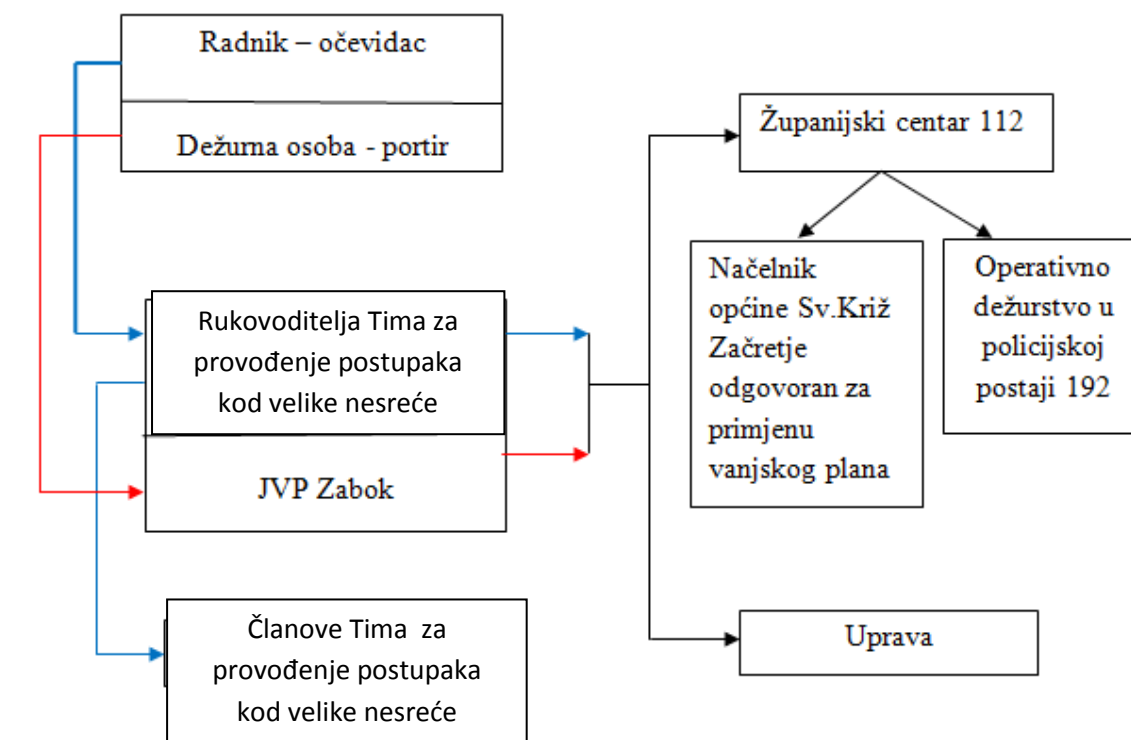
Radnik – očevidac

Dežurna osoba - portir

Rukovoditelja Tima za provođenje postupaka kod velike nesreće

JVP Zabok

Članove Tima za provođenje postupaka kod velike nesreće

Županijski centar 112

Načelnik općine Sv.Križ Začretje odgovoran za primjenu vanjskog plana

Operativno dežurstvo u policijskoj postaji 192

Uprava